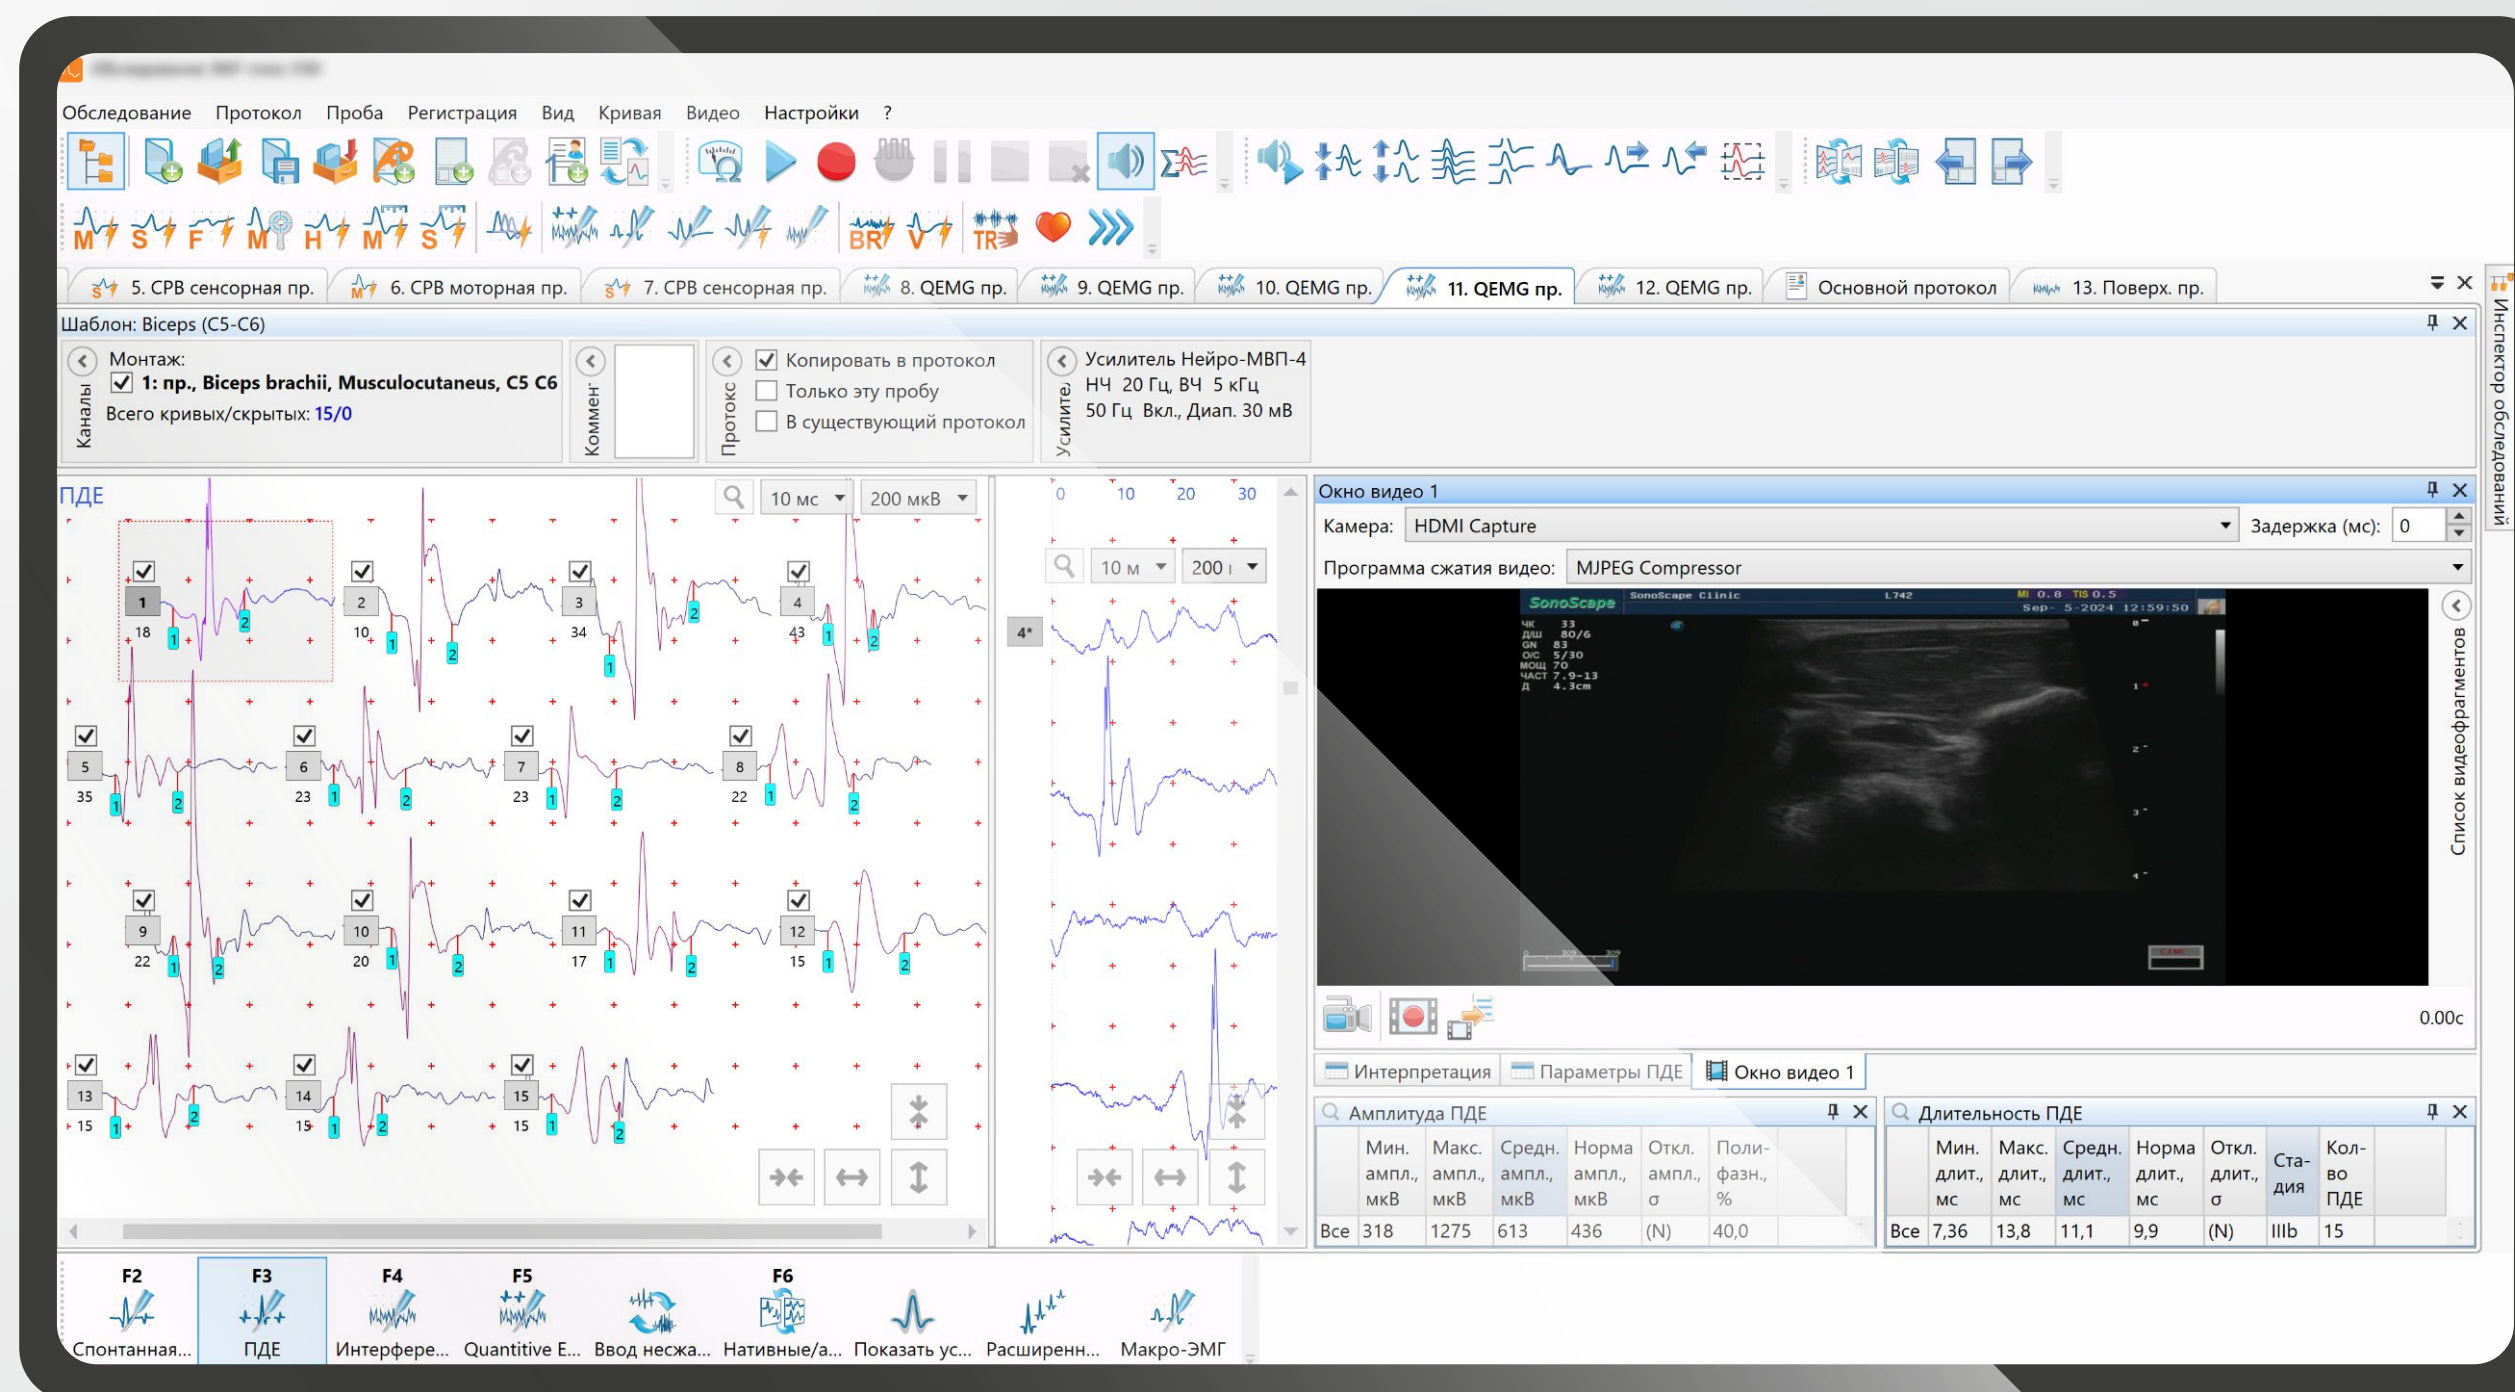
Обследование Протокол Проба Регистрация Вид Кривая Видео Настройки ?

M S F M H M S BR V TR

5. СРВ сенсорная пр. 6. СРВ моторная пр. 7. СРВ сенсорная пр. 8. QEMG пр. 9. QEMG пр. 10. QEMG пр. 11. QEMG пр. 12. QEMG пр. Основной протокол 13. Поверх. пр.

Шаблон: Biceps (C5-C6)

Каналы
Монтаж:
1: пр., Biceps brachii, Musculocutaneus, C5 C6
Всего кривых/скрытых: 15/0

Коммен

Протокол
Копировать в протокол
Только эту пробу
В существующий протокол

Усилите
Усилитель Нейро-МВП-4
НЧ 20 Гц, ВЧ 5 кГц
50 Гц Вкл., Диап. 30 мВ

ПДЕ
10 мс 200 мкВ

1 18 2 10 3 34 4 43
5 35 6 23 7 23 8 22
9 22 10 20 11 17 12 15
13 15 14 15 15 15

0 10 20 30
10 м 200
4*

Окно видео 1
Камера: HDMI Capture
Задержка (мс): 0
Программа сжатия видео: MJPEG Compressor

SonoScape
SonoScape Clinic L742 MI 0.8 TIS 0.5
Sep- 5-2024 12:59:50
ЧК 33
Д/Ш 80/6
GN 83
О/С 5/30
МОЩ 70
ЧАСТ 7.9-13
Д 4.3cm

Список видеофрагментов
Инспектор обследований

0.00с

Интерпретация Параметры ПДЕ Окно видео 1

Амплитуда ПДЕ

| | Мин. ампл., мкВ | Макс. ампл., мкВ | Средн. ампл., мкВ | Норма ампл., мкВ | Откл. ампл., σ | Поли-фазн., % |
|---|---|---|---|---|---|---|
| Все | 318 | 1275 | 613 | 436 | (N) | 40,0 |

Длительность ПДЕ

| | Мин. длит., мс | Макс. длит., мс | Средн. длит., мс | Норма длит., мс | Откл. длит., σ | Ста-дия | Кол-во ПДЕ |
|---|---|---|---|---|---|---|---|
| Все | 7,36 | 13,8 | 11,1 | 9,9 | (N) | IIIb | 15 |

F2 Спонтанная... F3 ПДЕ F4 Интерфере... F5 Quantitive E... Ввод несжа... F6 Нативные/а... Показать ус... Расширенн... Макро-ЭМГ